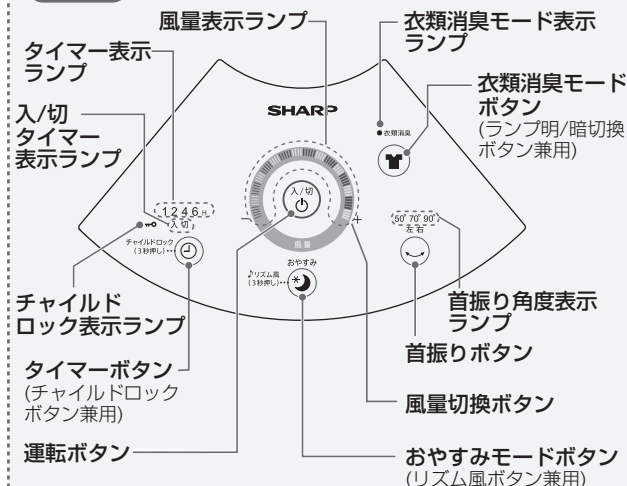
風量表示ランプ

衣類消臭モード表示ランプ

タイマー表示ランプ

衣類消臭モードボタン
(ランプ明/暗切換ボタン兼用)

入/切タイマー表示ランプ

SHARP

●衣類消臭

1 2 4 6 H
入 切

入/切

−

+

風量

50° 70° 90°
左 右

チャイルドロック
(3秒押し)

おやすみ
♪リズム風
(3秒押し)

チャイルドロック表示ランプ

首振り角度表示ランプ

首振りボタン

タイマーボタン
(チャイルドロックボタン兼用)

風量切換ボタン

運転ボタン

おやすみモードボタン
(リズム風ボタン兼用)